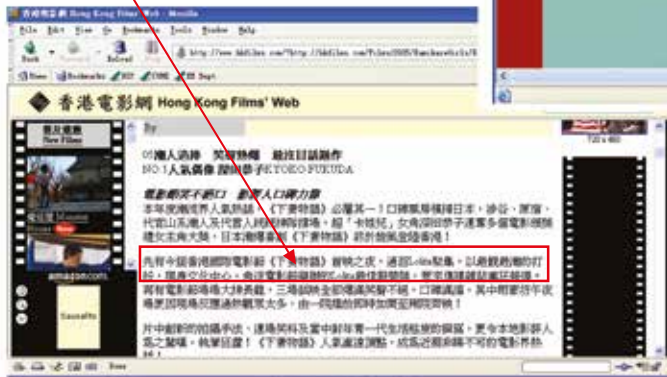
香港電影網 Hong Kong Films' Web - Mozilla

File Edit View Go Bookmarks Tools Window Help

Back Forward Reload Stop

http://www.hkfilms.com/?http://hkfilms.com/Films/2005/Kamikazekirls/K

Home Bookmarks HKF 香港電影 HK Dept

香港電影網 Hong Kong Films' Web

最新電影 New Films

By

Samsara

amazon.com

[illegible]

05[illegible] 笑到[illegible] 最佳日語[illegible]

NO.1人氣偶像 深田恭子KYOKO FUKUDA

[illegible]

本年度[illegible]《下妻物語》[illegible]

先有今屆香港國際電影節《下妻物語》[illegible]

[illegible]

Done